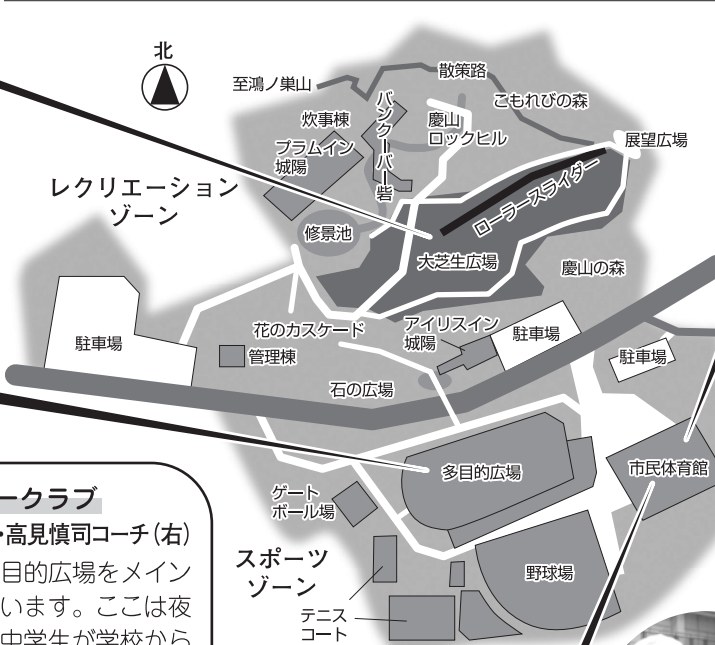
北

至鴻ノ巣山

散策路

こもれびの森

炊事棟

バンクーバー砦

慶山ロックヒル

展望広場

プラムイン城陽

レクリエーションゾーン

ローラースライダー

修景池

大芝生広場

慶山の森

花のカスケード

アイリスイン城陽

駐車場

駐車場

駐車場

管理棟

石の広場

多目的広場

市民体育館

ークラブ

・高見慎司コーチ(右)

目的広場をメイン

います。ここは夜

ゲートボール場

スポーツゾーン

野球場

テニスコート

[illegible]